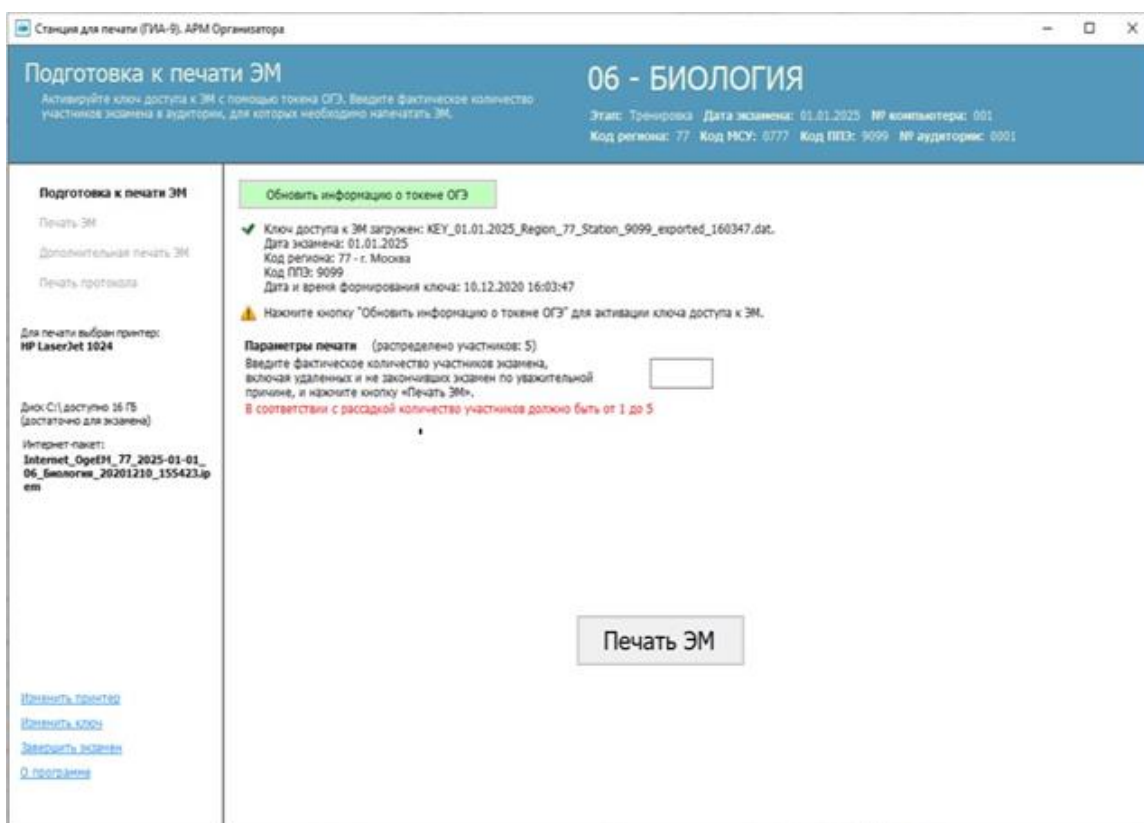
Станция для печати (ГИА-9). АРМ Организатора

Подготовка к печати ЭМ
Активируйте ключ доступа к ЭМ с помощью токена ОГЭ. Введите фактическое количество участников экзамена в аудитории, для которых необходимо напечатать ЭМ.

06 - БИОЛОГИЯ
Этап: Тренировка Дата экзамена: 01.01.2025 № компьютера: 001
Код региона: 77 Код МСУ: 0777 Код ППЭ: 9099 № аудитории: 0001

Подготовка к печати ЭМ
Печать ЭМ
Дополнительная печать ЭМ
Печать протокола

Для печати выбран принтер:
HP LaserJet 1024

Диск C:\ доступно 16 ГБ (достаточно для экзамена)

Интернет-пакет:
Internet_OgeEM_77_2025-01-01_06_Биология_20201210_155423.ipem

Обновить информацию о токене ОГЭ

Ключ доступа к ЭМ загружен: KEY_01.01.2025_Region_77_Station_9099_exported_160347.dat.
Дата экзамена: 01.01.2025
Код региона: 77 - г. Москва
Код ППЭ: 9099
Дата и время формирования ключа: 10.12.2020 16:03:47

Нажмите кнопку "Обновить информацию о токене ОГЭ" для активации ключа доступа к ЭМ.

Параметры печати (распределено участников: 5)
Введите фактическое количество участников экзамена, включая удаленных и не закончивших экзамен по уважительной причине, и нажмите кнопку «Печать ЭМ».
В соответствии с рассадкой количество участников должно быть от 1 до 5

Печать ЭМ

Изменить принтер
Изменить ключ
Завершить экзамен
О программе